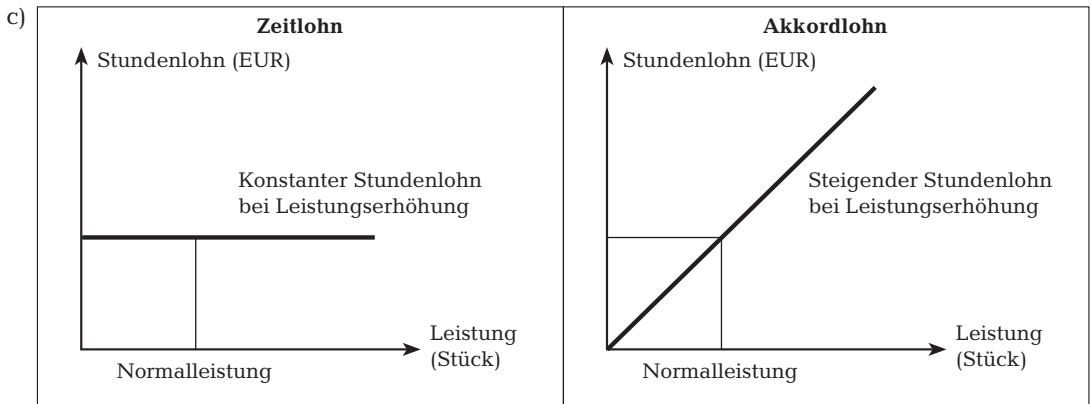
c)

**Zeitlohn**

Stundenlohn (EUR)

Konstanter Stundenlohn bei Leistungserhöhung

Leistung (Stück)

Normalleistung

**Akkordlohn**

Stundenlohn (EUR)

Steigender Stundenlohn bei Leistungserhöhung

Leistung (Stück)

Normalleistung